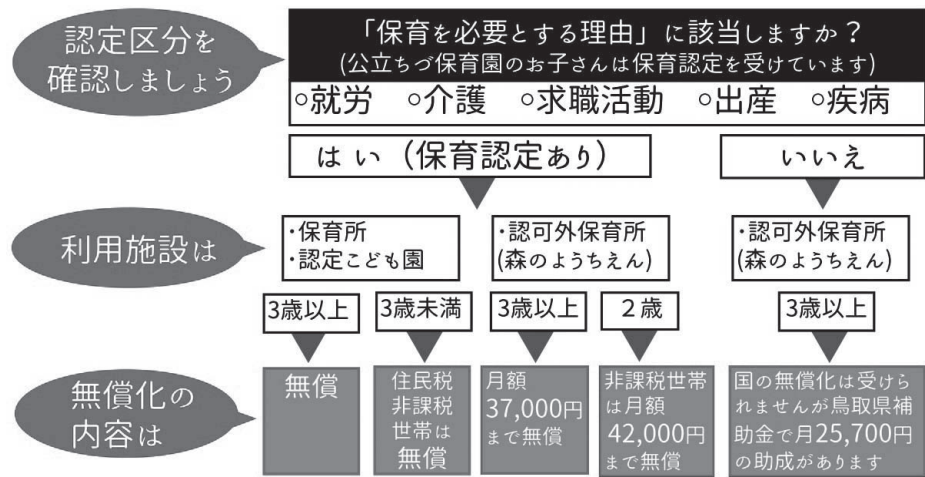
認定区分を確認しましょう

「保育を必要とする理由」に該当しますか？
(公立ちづ保育園のお子さんは保育認定を受けています)
◦就労　◦介護　◦求職活動　◦出産　◦疾病

はい（保育認定あり）

いいえ

利用施設は

・保育所
・認定こども園

・認可外保育所
(森のようちえん)

・認可外保育所
(森のようちえん)

3歳以上

3歳未満

3歳以上

2歳

3歳以上

無償化の内容は

無償

住民税非課税世帯は無償

月額37,000円まで無償

非課税世帯は月額42,000円まで無償

国の無償化は受けられませんが鳥取県補助金で月25,700円の助成があります